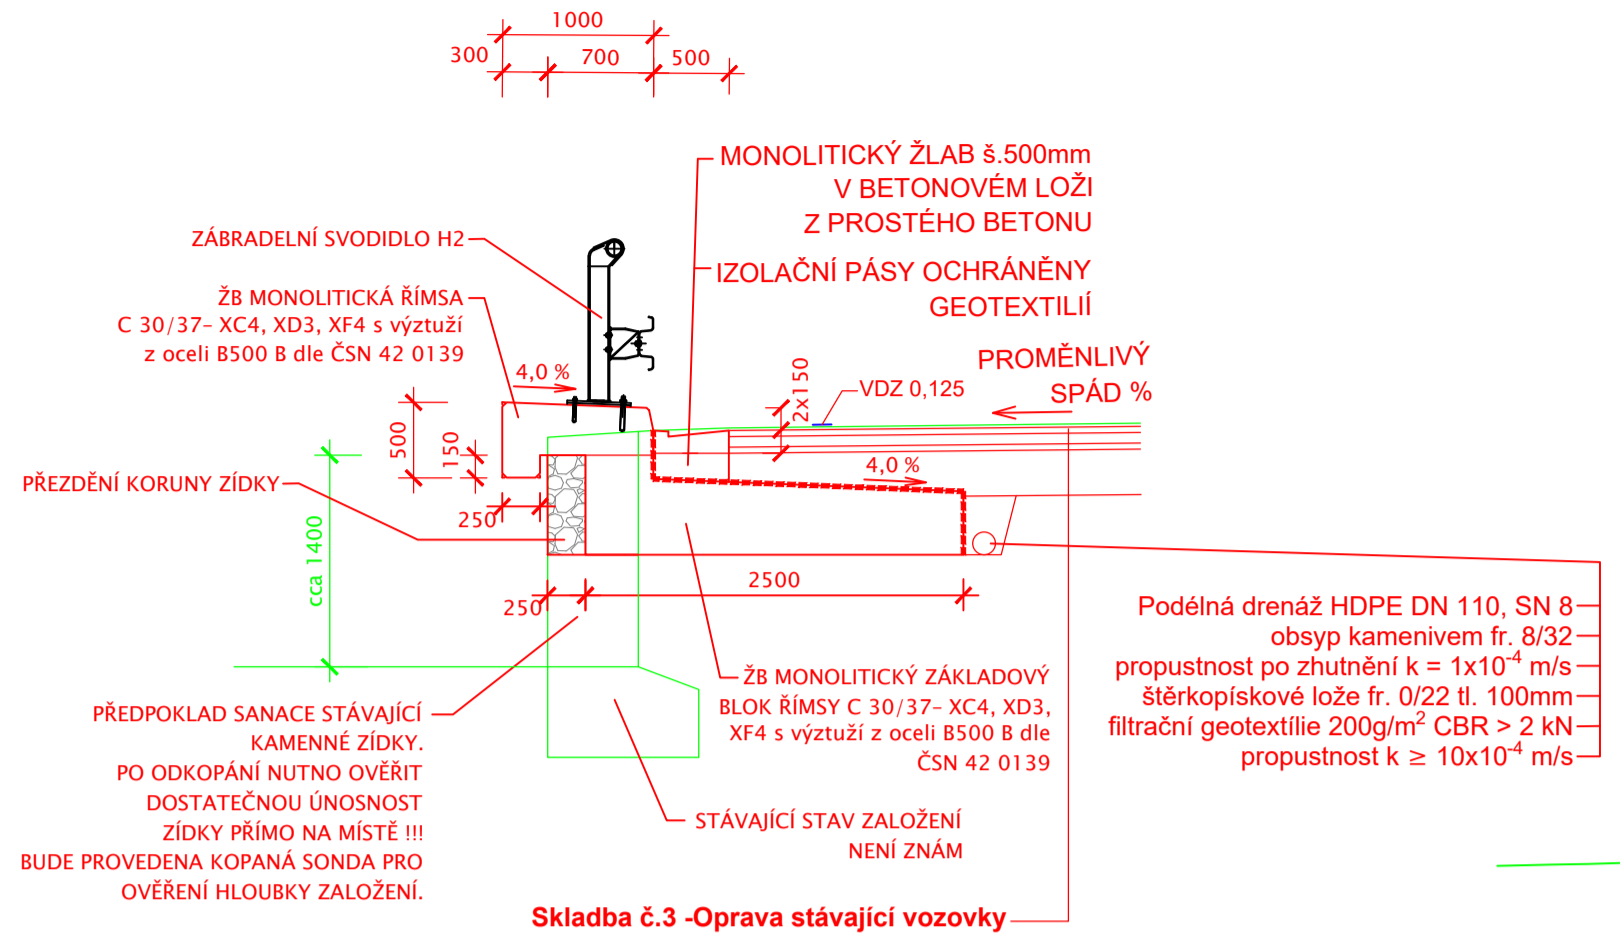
1000
300
700
500

MONOLITICKÝ ŽLAB š.500mm
V BETONOVÉM LOŽI
Z PROSTÉHO BETONU

IZOLAČNÍ PÁSY OCHRÁNĚNY
GEOTEXTILIÍ

ZÁBRADELNÍ SVODIDLO H2

ŽB MONOLITICKÁ ŘÍMSA
C 30/37- XC4, XD3, XF4 s výztuží
z oceli B500 B dle ČSN 42 0139

PROMĚNLIVÝ
SPÁD %

4,0 %
2x150
VDZ 0,125
500
150
4,0 %

PŘEZDĚNÍ KORUNY ZÍDKY

250
cca 1400
2500
250

Podélná drenáž HDPE DN 110, SN 8
obsyp kamenivem fr. 8/32
propustnost po zhutnění k = 1x10$^{-4}$ m/s
štěrkopískové lože fr. 0/22 tl. 100mm
filtrační geotextílie 200g/m$^2$ CBR > 2 kN
propustnost k ≥ 10x10$^{-4}$ m/s

ŽB MONOLITICKÝ ZÁKLADOVÝ
BLOK ŘÍMSY C 30/37- XC4, XD3,
XF4 s výztuží z oceli B500 B dle
ČSN 42 0139

PŘEDPOKLAD SANACE STÁVAJÍCÍ
KAMENNÉ ZÍDKY.
PO ODKOPÁNÍ NUTNO OVĚŘIT
DOSTATEČNOU ÚNOSNOST
ZÍDKY PŘÍMO NA MÍSTĚ !!!
BUDE PROVEDENA KOPANÁ SONDA PRO
OVĚŘENÍ HLOUBKY ZALOŽENÍ.

STÁVAJÍCÍ STAV ZALOŽENÍ
NENÍ ZNÁM

Skladba č.3 -Oprava stávající vozovky